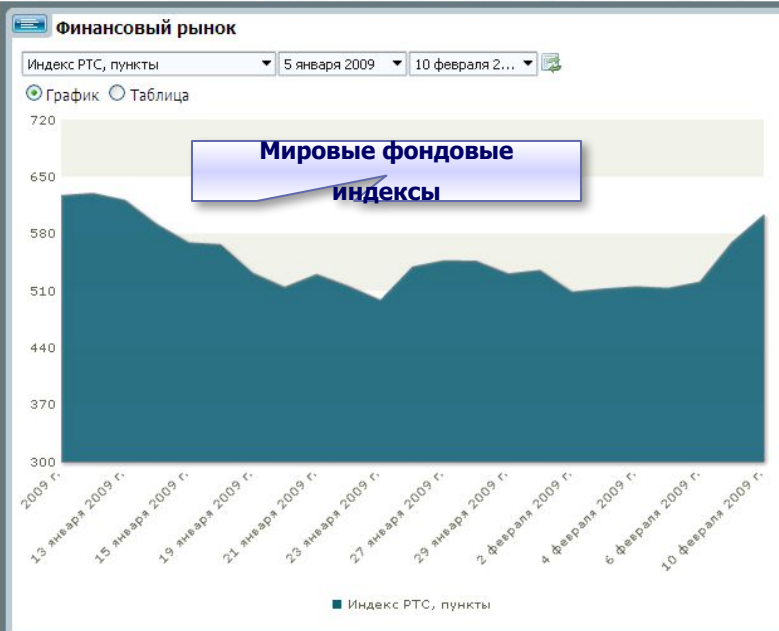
Финансовый рынок

Индекс РТС, пункты | 5 января 2009 | 10 февраля 2...

График Таблица

Мировые фондовые индексы

720
650
580
510
440
370
300

2009 г.
13 января 2009 г.
15 января 2009 г.
19 января 2009 г.
21 января 2009 г.
23 января 2009 г.
27 января 2009 г.
29 января 2009 г.
2 февраля 2009 г.
4 февраля 2009 г.
6 февраля 2009 г.
10 февраля 2009 г.

Индекс РТС, пункты